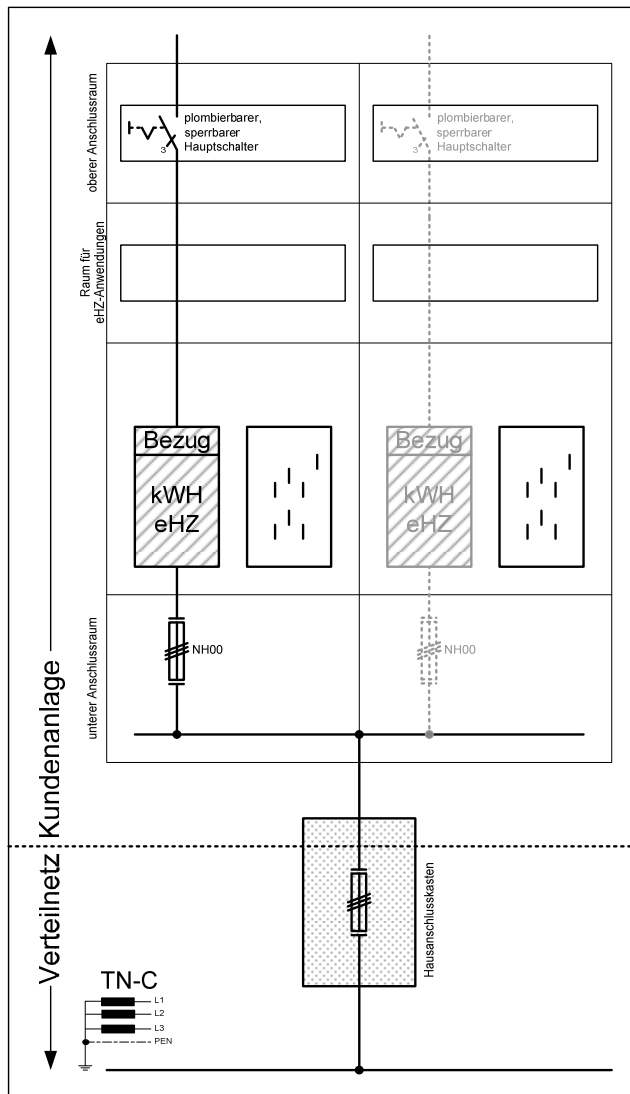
oberer Anschlussraum

plombierbarer, sperrbarer Hauptschalter

3

plombierbarer, sperrbarer Hauptschalter

3

Raum für eHZ-Anwendungen

Bezug

kWH eHZ

Bezug

kWH eHZ

unterer Anschlussraum

NH00

NH00

Hausanschlusskasten

Verteilnetz Kundenanlage

TN-C

L1

L2

L3

PEN